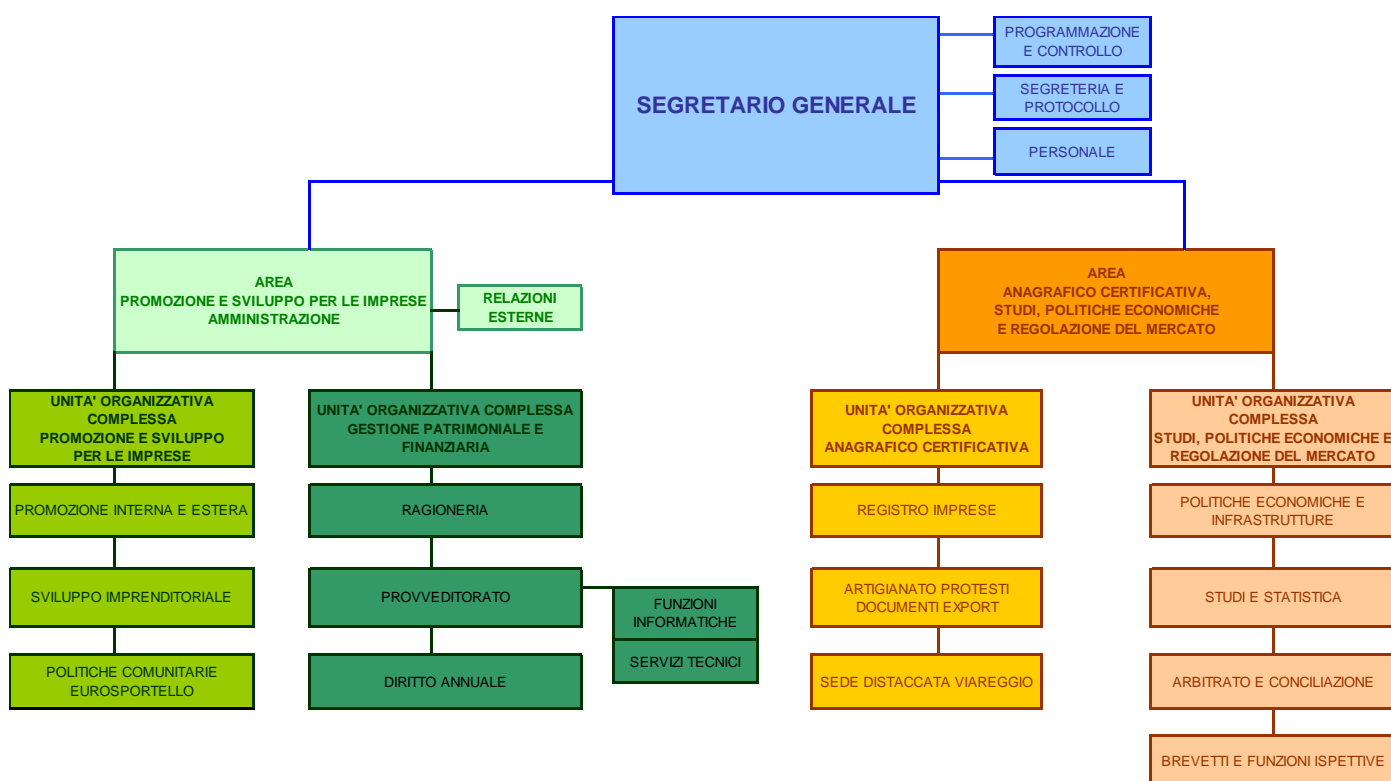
SEGRETARIO GENERALE

PROGRAMMAZIONE E CONTROLLO

SEGRETERIA E PROTOCOLLO

PERSONALE

AREA
PROMOZIONE E SVILUPPO PER LE IMPRESE
AMMINISTRAZIONE

RELAZIONI ESTERNE

UNITA' ORGANIZZATIVA COMPLESSA
PROMOZIONE E SVILUPPO PER LE IMPRESE

PROMOZIONE INTERNA E ESTERA

SVILUPPO IMPRENDITORIALE

POLITICHE COMUNITARIE EUROSPORTELLO

UNITA' ORGANIZZATIVA COMPLESSA
GESTIONE PATRIMONIALE E FINANZIARIA

RAGIONERIA

PROVVEDITORATO

FUNZIONI INFORMATICHE

SERVIZI TECNICI

DIRITTO ANNUALE

AREA
ANAGRAFICO CERTIFICATIVA,
STUDI, POLITICHE ECONOMICHE
E REGOLAZIONE DEL MERCATO

UNITA' ORGANIZZATIVA COMPLESSA
ANAGRAFICO CERTIFICATIVA

REGISTRO IMPRESE

ARTIGIANATO PROTESTI DOCUMENTI EXPORT

SEDE DISTACCATA VIAREGGIO

UNITA' ORGANIZZATIVA COMPLESSA
STUDI, POLITICHE ECONOMICHE E
REGOLAZIONE DEL MERCATO

POLITICHE ECONOMICHE E INFRASTRUTTURE

STUDI E STATISTICA

ARBITRATO E CONCILIAZIONE

BREVETTI E FUNZIONI ISPETTIVE